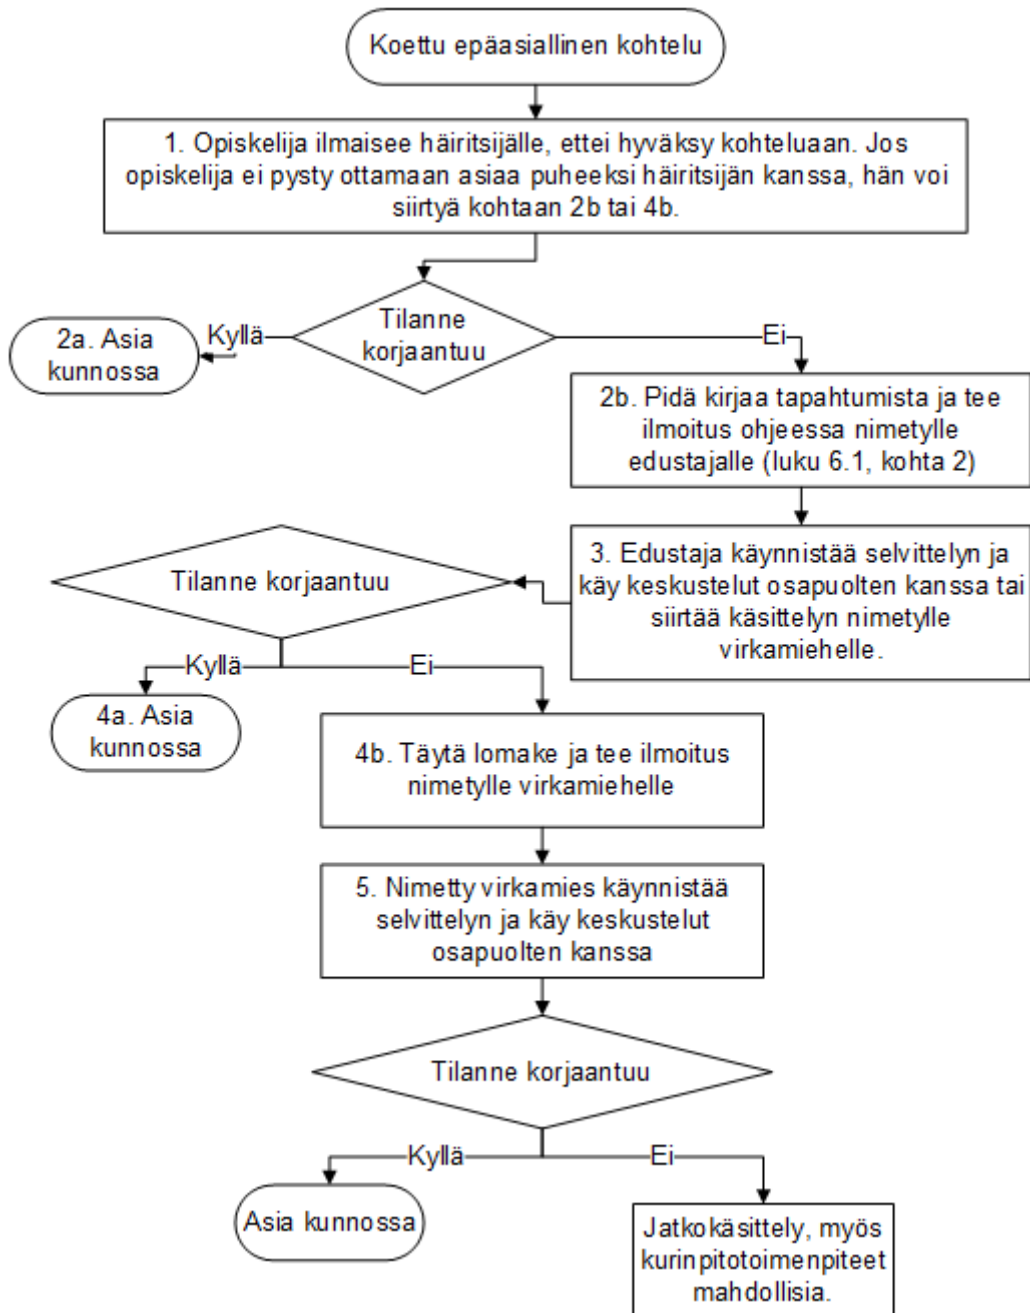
Koettu epäasiallinen kohtelu

1. Opiskelija ilmaisee häiritsijälle, ettei hyväksy kohteluaan. Jos opiskelija ei pysty ottamaan asiaa puheeksi häiritsijän kanssa, hän voi siirtyä kohtaan 2b tai 4b.

Tilanne korjaantuu

Kyllä

2a. Asia kunnossa

Ei

2b. Pidä kirjaa tapahtumista ja tee ilmoitus ohjeessa nimetylle edustajalle (luku 6.1, kohta 2)

3. Edustaja käynnistää selvittelyn ja käy keskustelut osapuolten kanssa tai siirtää käsittelyn nimetylle virkamiehelle.

Tilanne korjaantuu

Kyllä

4a. Asia kunnossa

Ei

4b. Täytä lomake ja tee ilmoitus nimetylle virkamiehelle

5. Nimetty virkamies käynnistää selvittelyn ja käy keskustelut osapuolten kanssa

Tilanne korjaantuu

Kyllä

Asia kunnossa

Ei

Jatkokäsittely, myös kurinpitotoimenpiteet mahdollisia.